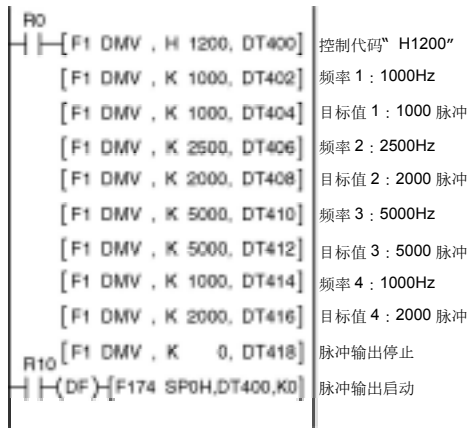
R0
[F1 DMV , H 1200, DT400] 控制代码" H1200"
[F1 DMV , K 1000, DT402] 频率 1：1000Hz
[F1 DMV , K 1000, DT404] 目标值 1：1000 脉冲
[F1 DMV , K 2500, DT406] 频率 2：2500Hz
[F1 DMV , K 2000, DT408] 目标值 2：2000 脉冲
[F1 DMV , K 5000, DT410] 频率 3：5000Hz
[F1 DMV , K 5000, DT412] 目标值 3：5000 脉冲
[F1 DMV , K 1000, DT414] 频率 4：1000Hz
[F1 DMV , K 2000, DT416] 目标值 4：2000 脉冲
[F1 DMV , K 0, DT418] 脉冲输出停止
R10
(DF) [F174 SP0H,DT400,K0] 脉冲输出启动